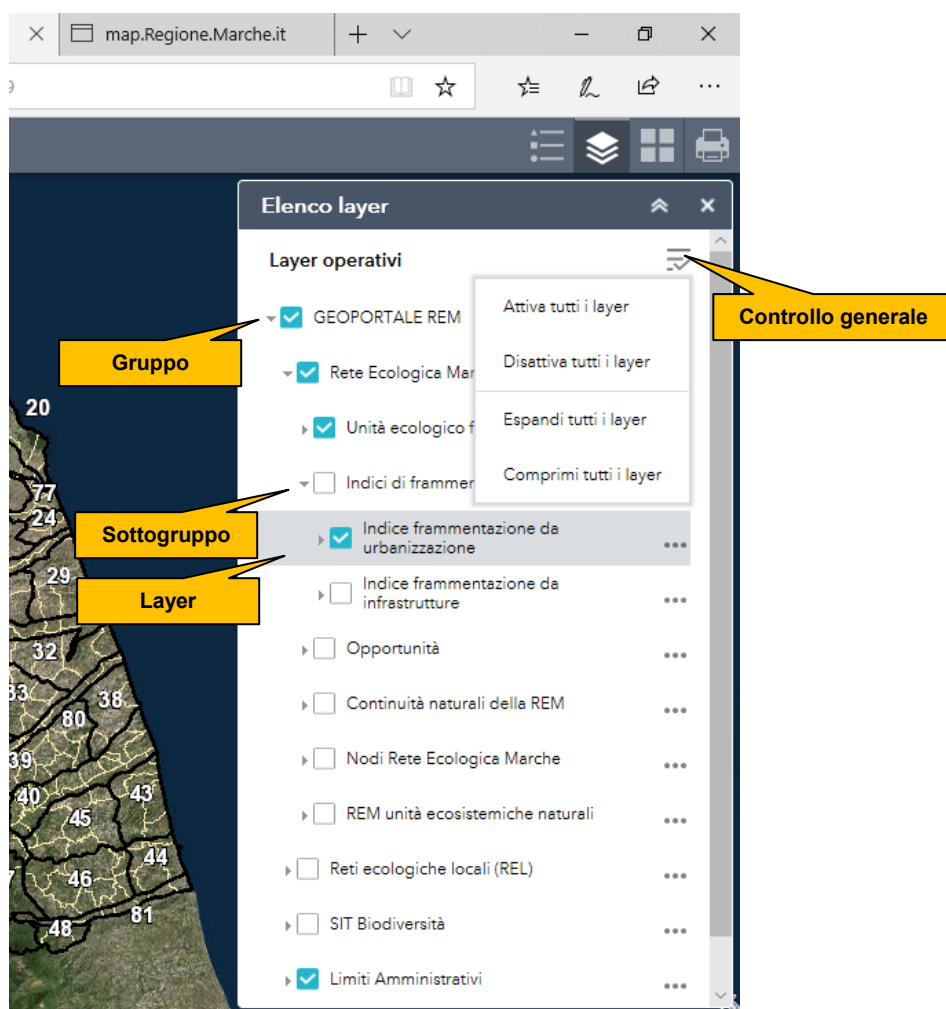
map.Regione.Marche.it

Elenco layer

Layer operativi

Controllo generale

GEOPORTALE REM

Gruppo

Rete Ecologica Mar

Unità ecologico f

Indici di frammen

Sottogruppo

Indice frammentazione da urbanizzazione

Layer

Indice frammentazione da infrastrutture

Opportunità

Continuità naturali della REM

Nodi Rete Ecologica Marche

REM unità ecosistemiche naturali

Reti ecologiche locali (REL)

SIT Biodiversità

Limiti Amministrativi

Attiva tutti i layer

Disattiva tutti i layer

Espandi tutti i layer

Comprimi tutti i layer

20
77
24
29
32
33
38
80
39
40
43
45
44
46
81
48